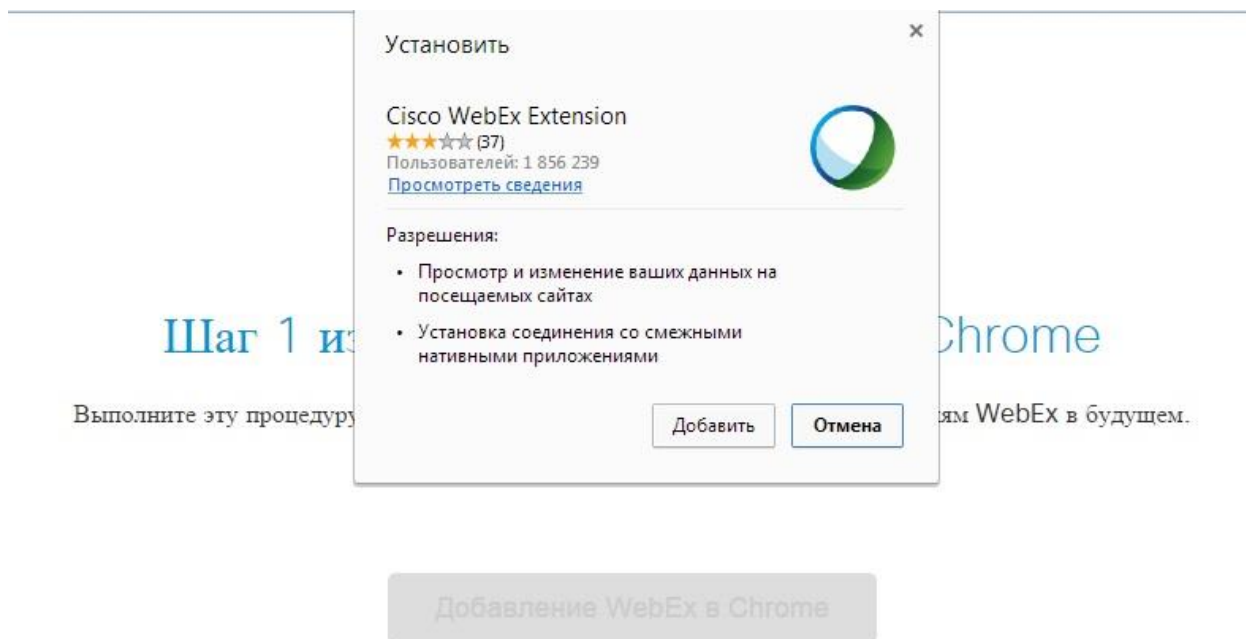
Установить

×

Cisco WebEx Extension
★★★★★ (37)
Пользователей: 1 856 239
Просмотреть сведения

Разрешения:

• Просмотр и изменение ваших данных на посещаемых сайтах
• Установка соединения со смежными нативными приложениями

Добавить Отмена

Шаг 1 из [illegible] Chrome

Выполните эту процедуру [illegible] ям WebEx в будущем.

Добавление WebEx в Chrome